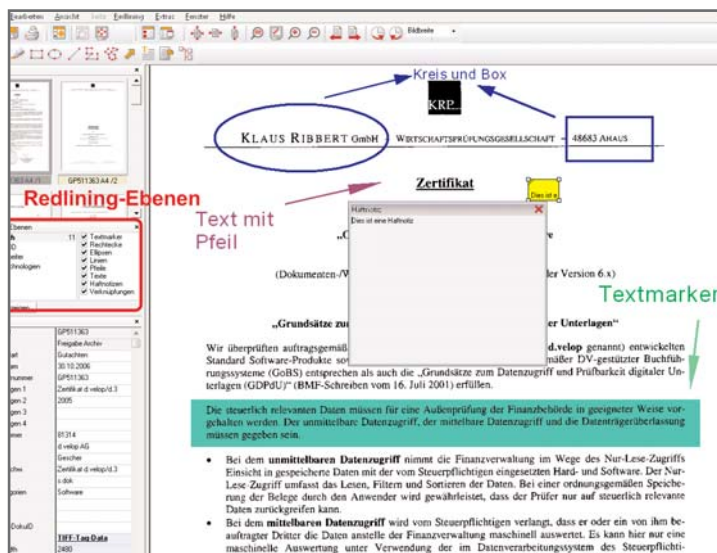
Bearbeiten Ansicht Seite Redlining Extras Fenster Hilfe

Bildbreite

Kreis und Box

KRP

KLAUS RIBBERT GmbH WIRTSCHAFTSPRÜFUNGSGESELLSCHAFT – 48683 AHAUS

Zertifikat

Dies ist e

Redlining-Ebenen

Text mit Pfeil

Haftnotiz

Dies ist eine Haftnotiz

Ebenen

11 Textmarker
Rechtecke
Ellipsen
Linien
Pfeile
Texte
Haftnotizen
Verknüpfungen

„C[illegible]re

(Dokumenten-/V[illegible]der Version 6.x)

Textmarker

„Grundsätze zu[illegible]er Unterlagen“

Wir überprüften auftragsgemä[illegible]d.velop genannt) entwickelten Standard Software-Produkte so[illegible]mäßer DV-gestützter Buchführungssysteme (GoBS) entsprechen als auch die „Grundsätze zum Datenzugriff und Prüfbarkeit digitaler Unterlagen (GDPdU)“ (BMF-Schreiben vom 16. Juli 2001) erfüllen.

Die steuerlich relevanten Daten müssen für eine Außenprüfung der Finanzbehörde in geeigneter Weise vorgehalten werden. Der unmittelbare Datenzugriff, der mittelbare Datenzugriff und die Datenträgerüberlassung müssen gegeben sein.

• Bei dem unmittelbaren Datenzugriff nimmt die Finanzverwaltung im Wege des Nur-Lese-Zugriffs Einsicht in gespeicherte Daten mit der vom Steuerpflichtigen eingesetzten Hard- und Software. Der Nur-Lese-Zugriff umfasst das Lesen, Filtern und Sortieren der Daten. Bei einer ordnungsgemäßen Speicherung der Belege durch den Anwender wird gewährleistet, dass der Prüfer nur auf steuerlich relevante Daten zurückgreifen kann.

• Bei dem mittelbaren Datenzugriff wird vom Steuerpflichtigen verlangt, dass er oder ein von ihm beauftragter Dritter die Daten anstelle der Finanzverwaltung maschinell auswertet. Es kann hier nur eine maschinelle Auswertung unter Verwendung der im Datenverarbeitungssystem des Steuerpflichti-

GP511363 A4 /2

GP511363
Freigabe Archiv
Gutachten
30.10.2006
GP511363
Zertifikat d.velop/d.3
2005
81314
d.velop AG
Gescher
Zertifikat d.velop/d.3
s.dok
Software
TIFF-Tag-Data
2480